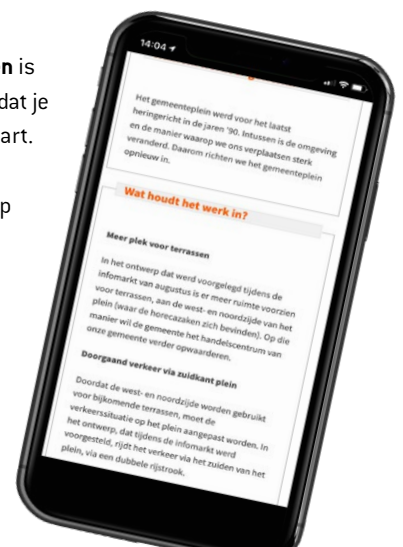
n is
dat je
art.

p

14:04

Het gemeenteplein werd voor het laatst heringericht in de jaren '90. Intussen is de omgeving en de manier waarop we ons verplaatsen sterk veranderd. Daarom richten we het gemeenteplein opnieuw in.

Wat houdt het werk in?

Meer plek voor terrassen

In het ontwerp dat werd voorgelegd tijdens de infomarkt van augustus is er meer ruimte voorzien voor terrassen, aan de west- en noordzijde van het plein (waar de horecazaken zich bevinden). Op die manier wil de gemeente het handelscentrum van onze gemeente verder opwaarderen.

Doorgaand verkeer via zuidkant plein

Doordat de west- en noordzijde worden gebruikt voor bijkomende terrassen, moet de verkeerssituatie op het plein aangepast worden. In het ontwerp, dat tijdens de infomarkt werd voorgesteld, rijdt het verkeer via het zuiden van het plein, via een dubbele rijstrook.